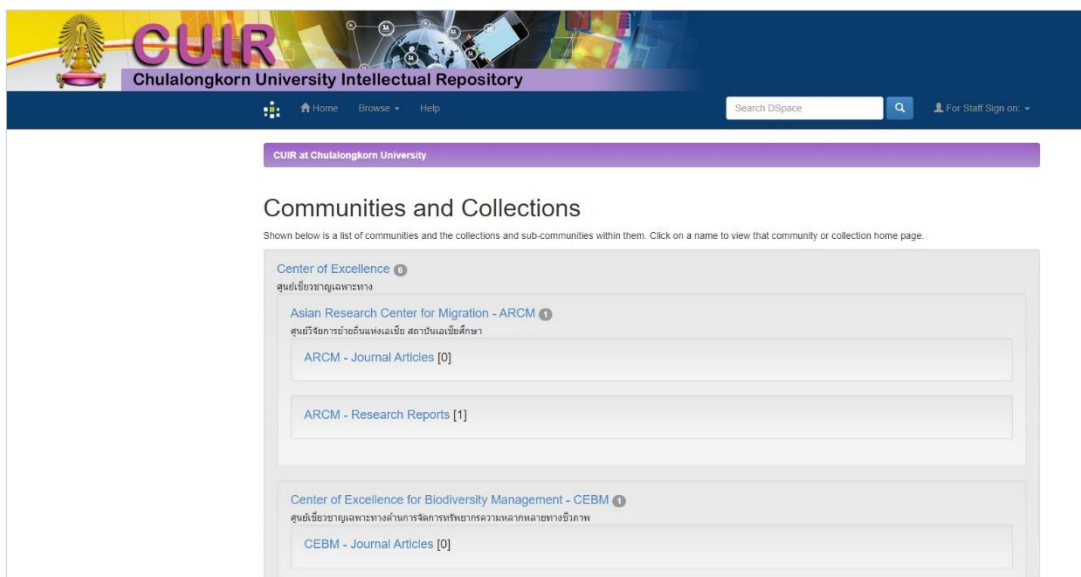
CUIR
Chulalongkorn University Intellectual Repository

Home Browse Help
Search DSpace
For Staff Sign on:

CUIR at Chulalongkorn University

Communities and Collections

Shown below is a list of communities and the collections and sub-communities within them. Click on a name to view that community or collection home page.

Center of Excellence 6
ศูนย์เชี่ยวชาญเฉพาะทาง

Asian Research Center for Migration - ARCM 1
ศูนย์วิจัยการย้ายถิ่นแห่งเอเชีย สถาบันเอเชียศึกษา

ARCM - Journal Articles [0]

ARCM - Research Reports [1]

Center of Excellence for Biodiversity Management - CEBM 0
ศูนย์เชี่ยวชาญเฉพาะทางด้านการจัดการทรัพยากรความหลากหลายทางชีวภาพ

CEBM - Journal Articles [0]